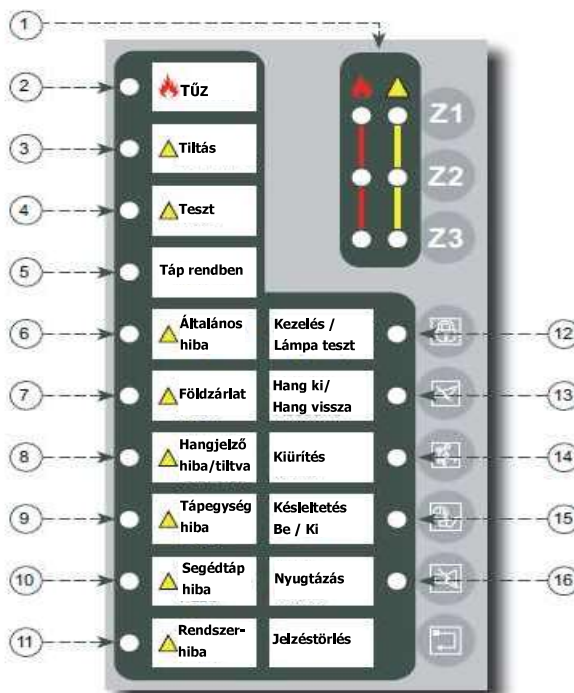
1

2 TŰZ

3 Tiltás

4 Teszt

5 Táp rendben

6 Általános hiba

7 Földzárlat

8 Hangjelző hiba/tiltva

9 Tápegység hiba

10 Segédtáp hiba

11 Rendszerhiba

Z1

Z2

Z3

Kezelés / Lámpa teszt 12

Hang ki/ Hang vissza 13

Kiürítés 14

Késleltetés Be / Ki 15

Nyugtázás 16

Jelzéstörlés